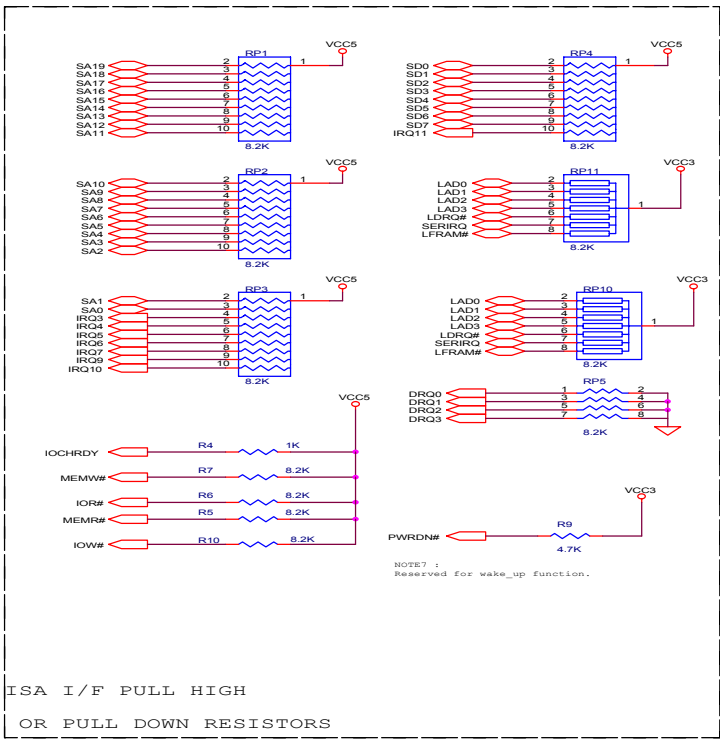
RP1
VCC5
SA19
SA18
SA17
SA16
SA15
SA14
SA13
SA12
SA11
2
3
4
5
6
7
8
9
10
1
8.2K

RP4
VCC5
SD0
SD1
SD2
SD3
SD4
SD5
SD6
SD7
IRQ11
2
3
4
5
6
7
8
9
10
1
8.2K

RP2
VCC5
SA10
SA9
SA8
SA7
SA6
SA5
SA4
SA3
SA2
2
3
4
5
6
7
8
9
10
1
8.2K

RP11
VCC3
LAD0
LAD1
LAD2
LAD3
LDRQ#
SERIRQ
LFRAM#
2
3
4
5
6
7
8
1
8.2K

RP3
VCC5
SA1
SA0
IRQ3
IRQ4
IRQ5
IRQ6
IRQ7
IRQ9
IRQ10
2
3
4
5
6
7
8
9
10
1
8.2K

RP10
VCC3
LAD0
LAD1
LAD2
LAD3
LDRQ#
SERIRQ
LFRAM#
2
3
4
5
6
7
8
1
8.2K

RP5
DRQ0
DRQ1
DRQ2
DRQ3
1
3
5
7
2
4
6
8
8.2K

VCC5
IOCHRDY
R4
1K
MEMW#
R7
8.2K
IOR#
R6
8.2K
MEMR#
R5
8.2K
IOW#
R10
8.2K

VCC3
PWRDN#
R9
4.7K

NOTE7 :
Reserved for wake_up function.

ISA I/F PULL HIGH
OR PULL DOWN RESISTORS